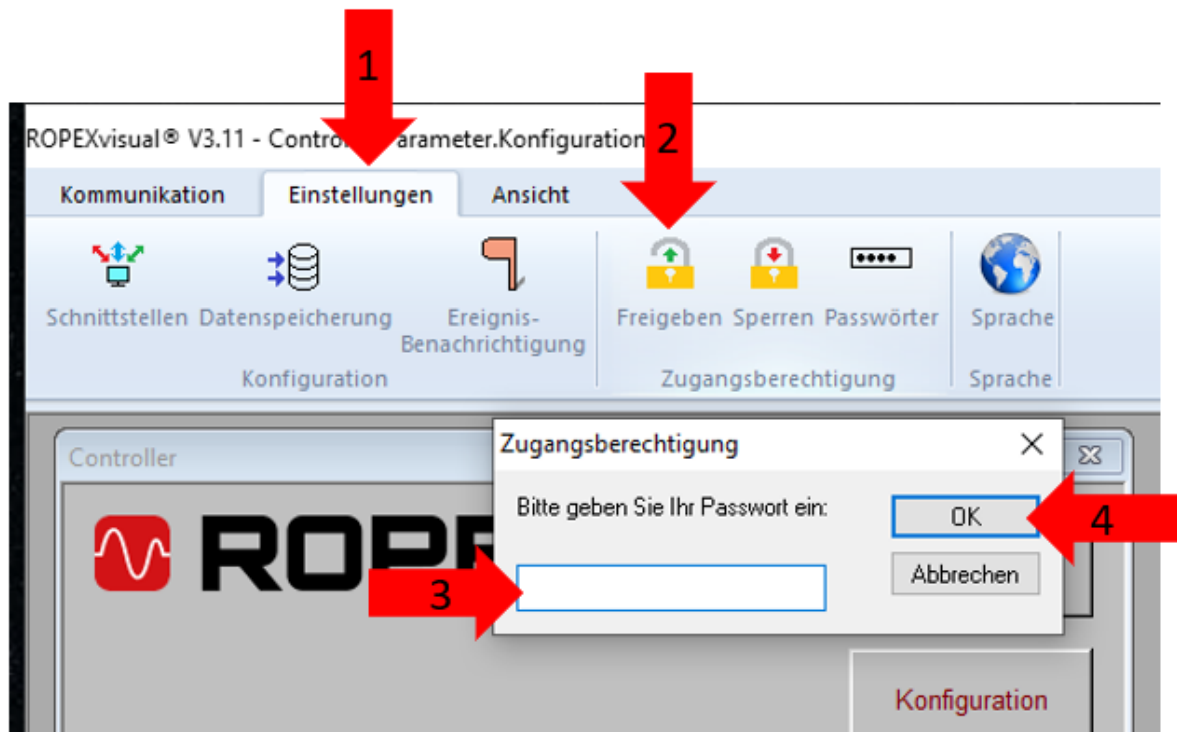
1

ROPEXvisual® V3.11 - Contro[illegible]arameter.Konfiguration

2

Kommunikation Einstellungen Ansicht

Schnittstellen Datenspeicherung Ereignis-Benachrichtigung

Konfiguration

Freigeben Sperren Passwörter

Zugangsberechtigung

Sprache

Sprache

Controller

ROP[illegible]

Zugangsberechtigung

Bitte geben Sie Ihr Passwort ein:

OK

4

Abbrechen

3

Konfiguration